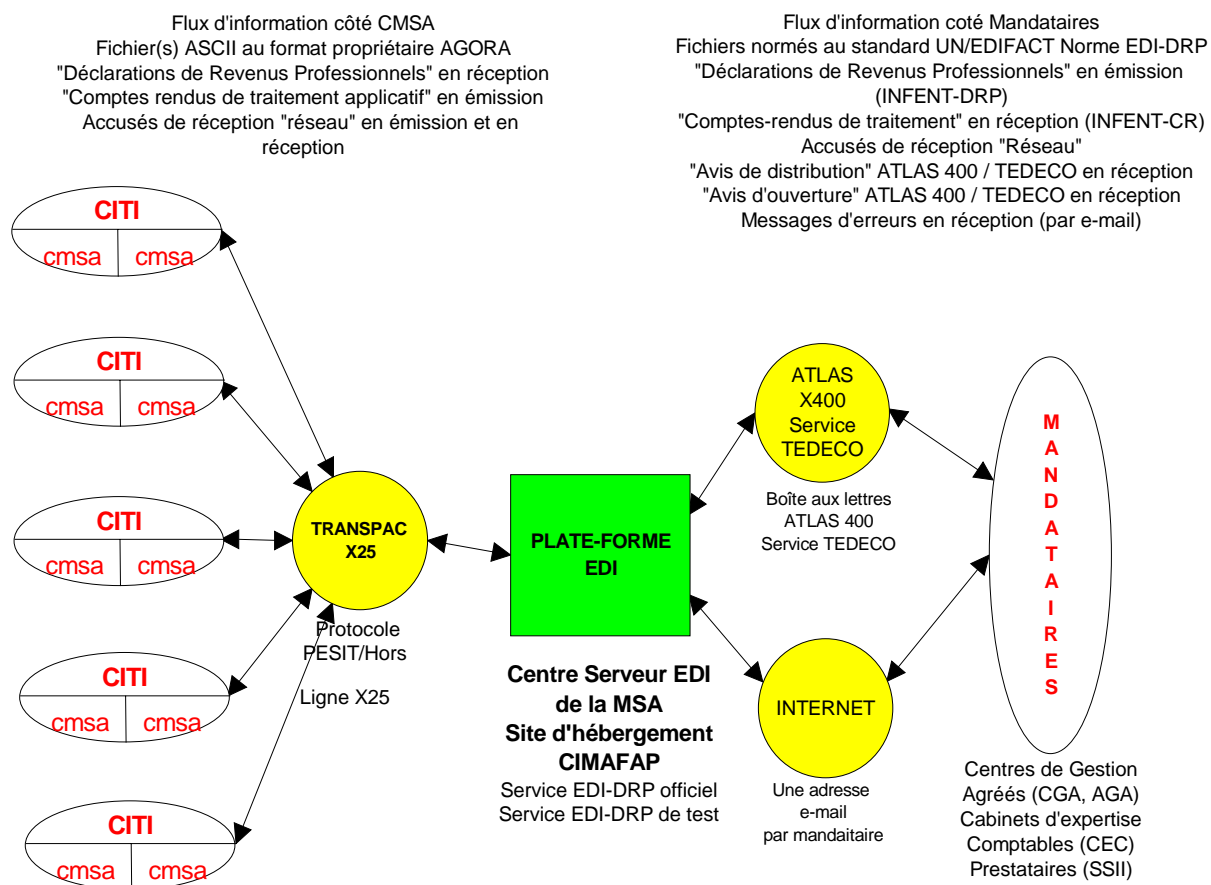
Flux d'information côté CMSA
Fichier(s) ASCII au format propriétaire AGORA
"Déclarations de Revenus Professionnels" en réception
"Comptes rendus de traitement applicatif" en émission
Accusés de réception "réseau" en émission et en réception

Flux d'information coté Mandataires
Fichiers normés au standard UN/EDIFACT Norme EDI-DRP
"Déclarations de Revenus Professionnels" en émission (INFENT-DRP)
"Comptes-rendus de traitement" en réception (INFENT-CR)
Accusés de réception "Réseau"
"Avis de distribution" ATLAS 400 / TEDECO en réception
"Avis d'ouverture" ATLAS 400 / TEDECO en réception
Messages d'erreurs en réception (par e-mail)

CITI
cmsa cmsa

CITI
cmsa cmsa

CITI
cmsa cmsa

CITI
cmsa cmsa

CITI
cmsa cmsa

TRANSPAC X25

Protocole PESIT/Hors Ligne X25

PLATE-FORME EDI

Centre Serveur EDI de la MSA
Site d'hébergement CIMAFAP
Service EDI-DRP officiel
Service EDI-DRP de test

ATLAS X400 Service TEDECO

Boîte aux lettres ATLAS 400 Service TEDECO

INTERNET

Une adresse e-mail par mandataire

M A N D A T A I R E S

Centres de Gestion Agréés (CGA, AGA)
Cabinets d'expertise Comptables (CEC)
Prestataires (SSII)